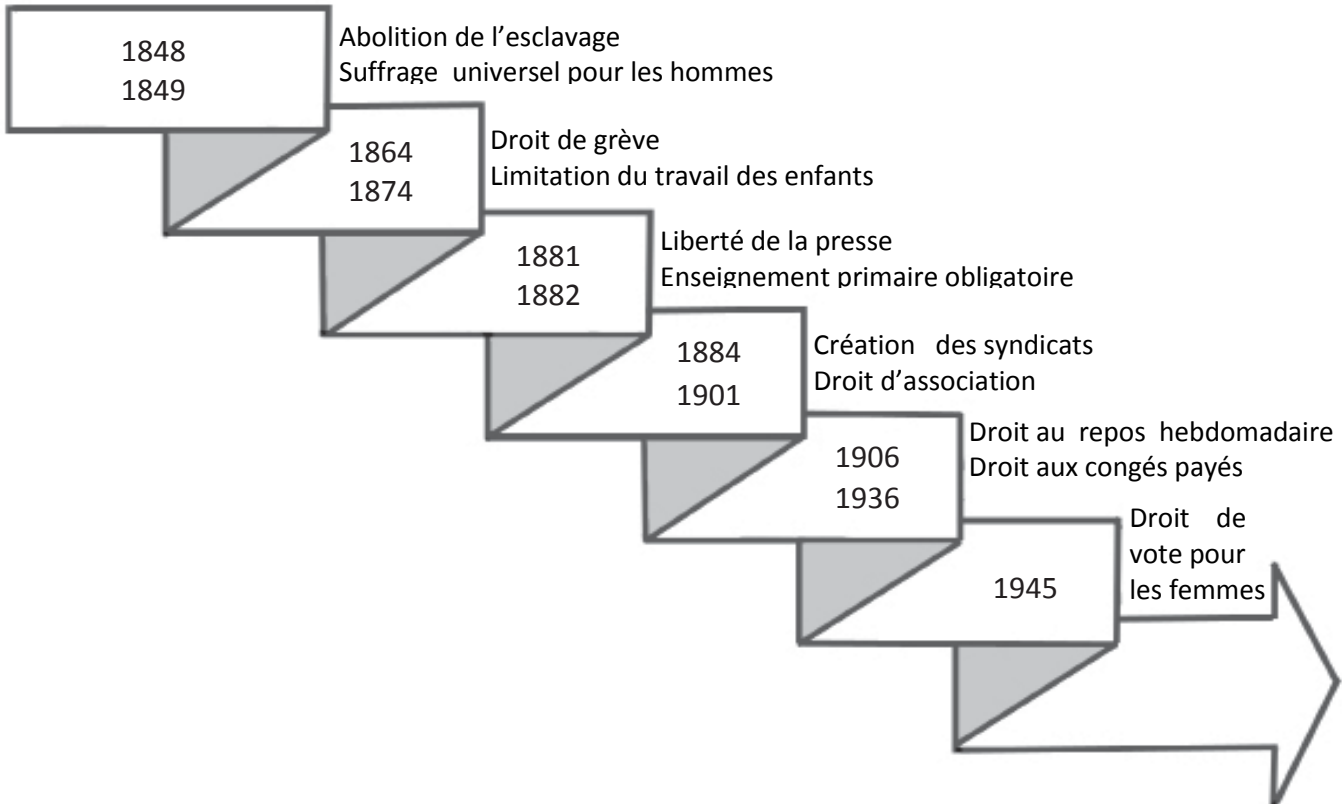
1848
1849

Abolition de l’esclavage
Suffrage universel pour les hommes

1864
1874

Droit de grève
Limitation du travail des enfants

1881
1882

Liberté de la presse
Enseignement primaire obligatoire

1884
1901

Création des syndicats
Droit d’association

1906
1936

Droit au repos hebdomadaire
Droit aux congés payés

1945

Droit de vote pour les femmes